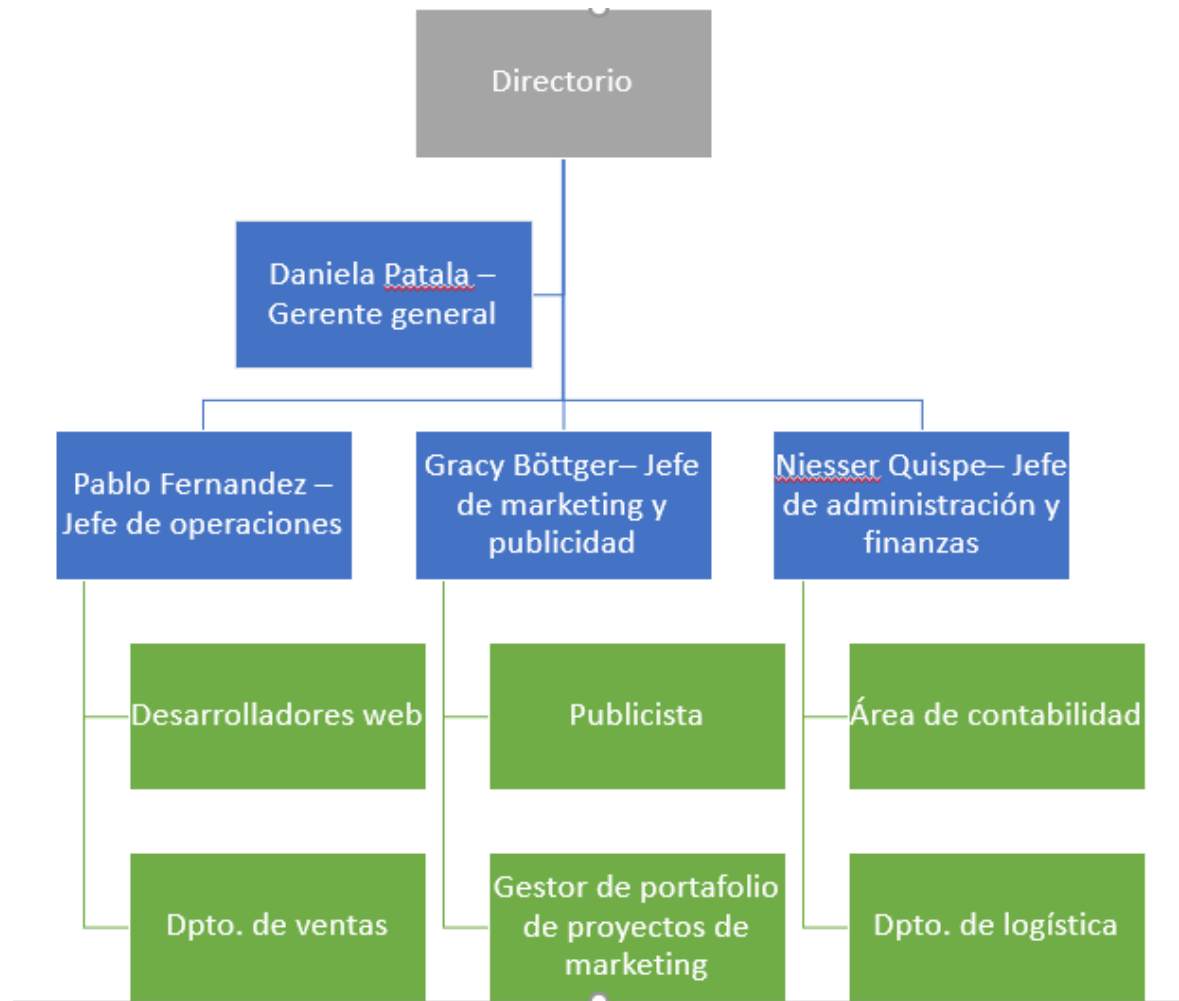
Directorio

Daniela Patala – Gerente general

Pablo Fernandez – Jefe de operaciones

Gracy Böttger– Jefe de marketing y publicidad

Niesser Quispe– Jefe de administración y finanzas

Desarrolladores web

Dpto. de ventas

Publicista

Gestor de portafolio de proyectos de marketing

Área de contabilidad

Dpto. de logística